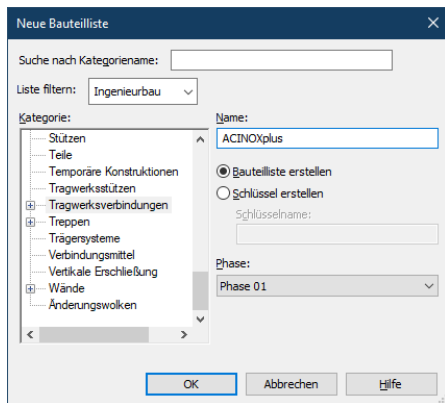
Neue Bauteilliste

Suche nach Kategoriename:

Liste filtern: Ingenieurbau

Kategorie:

Stützen
Teile
Temporäre Konstruktionen
Tragwerksstützen
Tragwerksverbindungen
Treppen
Trägersysteme
Verbindungsmittel
Vertikale Erschließung
Wände
Änderungswolken

Name:
ACINOXplus

Bauteilliste erstellen
Schlüssel erstellen
Schlüsselname:

Phase:
Phase 01

OK
Abbrechen
Hilfe